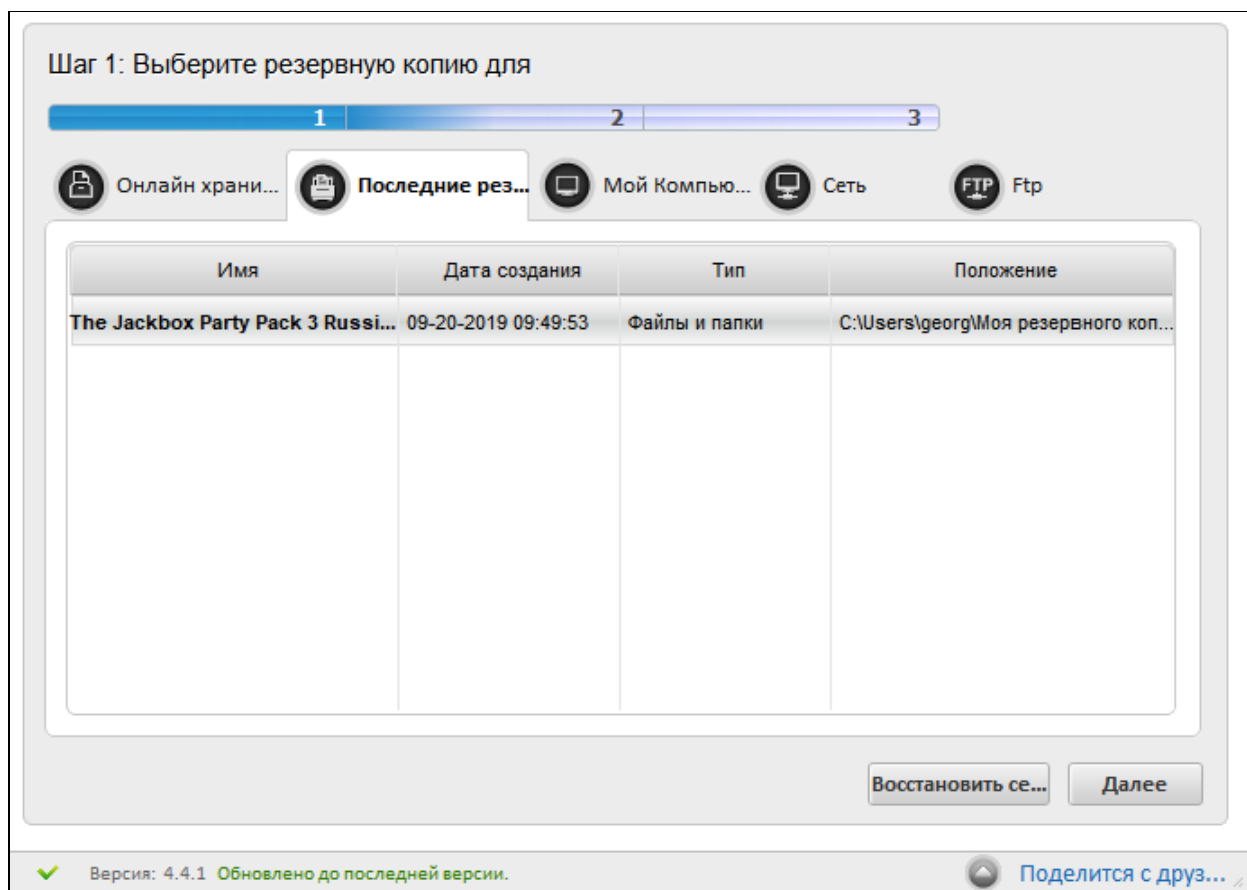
Шаг 1: Выберите резервную копию для

1 2 3

Онлайн храни... Последние рез... Мой Компью... Сеть FTP Ftp

| Имя | Дата создания | Тип | Положение |
|---|---|---|---|
| The Jackbox Party Pack 3 Russi... | 09-20-2019 09:49:53 | Файлы и папки | C:\Users\georg\Моя резервного коп... |

Восстановить се... Далее

Версия: 4.4.1 Обновлено до последней версии.

Поделится с друз...